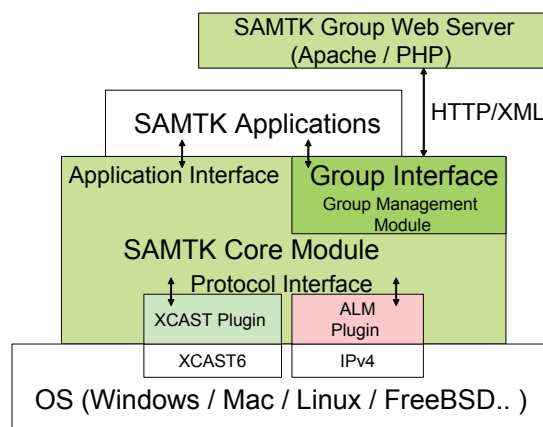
SAMTK Group Web Server
(Apache / PHP)

HTTP/XML

SAMTK Applications

Application Interface

Group Interface
Group Management Module

SAMTK Core Module

Protocol Interface

XCAST Plugin

ALM Plugin

XCAST6

IPv4

OS (Windows / Mac / Linux / FreeBSD.. )